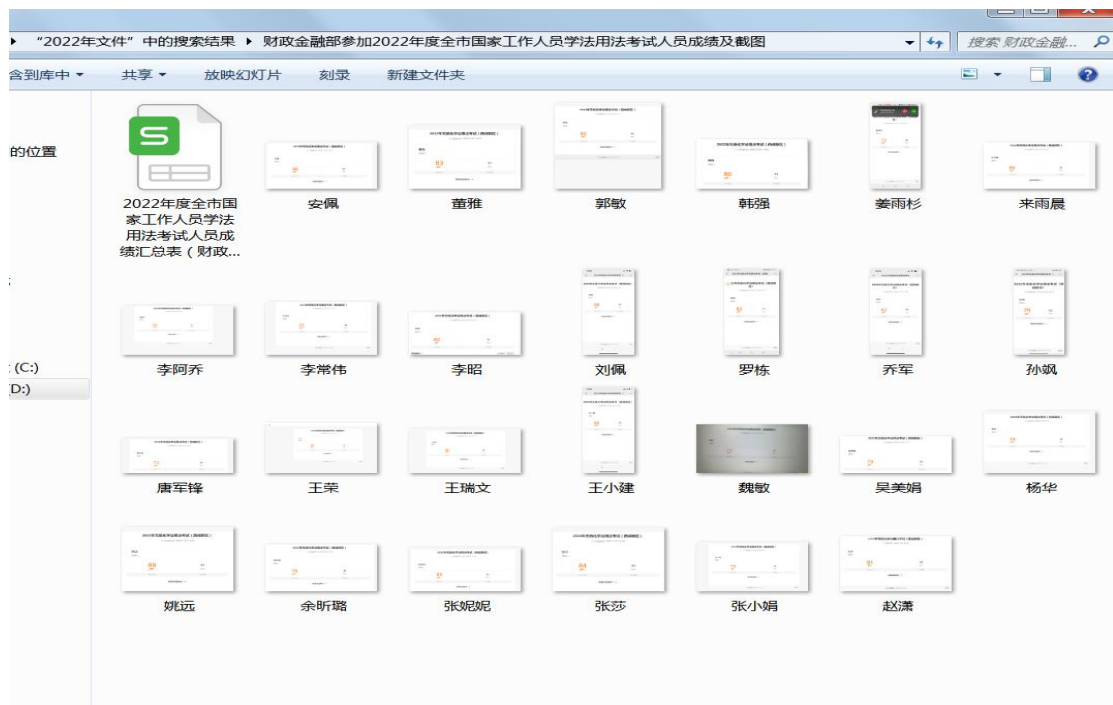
▸ “2022年文件”中的搜索结果 ▸ 财政金融部参加2022年度全市国家工作人员学法用法考试人员成绩及截图

搜索 财政金融...

含到库中 ▾　共享 ▾　放映幻灯片　刻录　新建文件夹

的位置

: (C:)
(D:)

2022年度全市国家工作人员学法用法考试人员成绩汇总表（财政...
安佩
董雅
郭敏
韩强
姜雨杉
来雨晨

李阿乔
李常伟
李昭
刘佩
罗栋
乔军
孙飒

唐军锋
王荣
王瑞文
王小建
魏敏
吴美娟
杨华

姚远
余昕璐
张妮妮
张莎
张小娟
赵潇